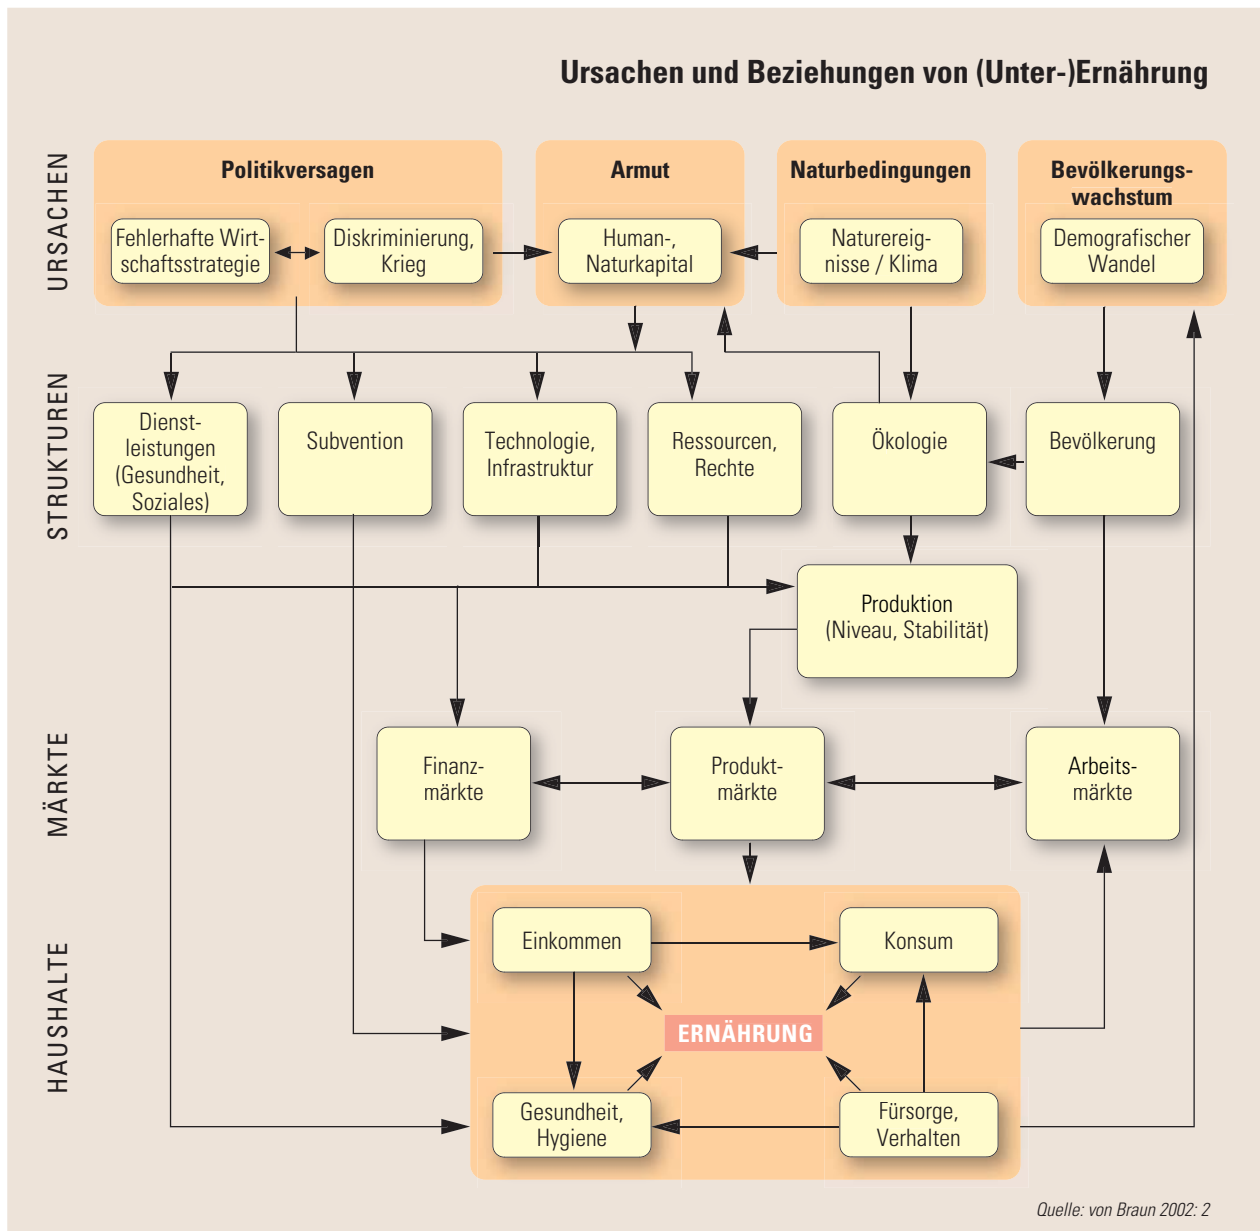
Ursachen und Beziehungen von (Unter-)Ernährung

URSACHEN

Politikversagen

Fehlerhafte Wirtschaftsstrategie

Diskriminierung, Krieg

Armut

Human-, Naturkapital

Naturbedingungen

Naturereignisse / Klima

Bevölkerungswachstum

Demografischer Wandel

STRUKTUREN

Dienstleistungen (Gesundheit, Soziales)

Subvention

Technologie, Infrastruktur

Ressourcen, Rechte

Ökologie

Bevölkerung

Produktion (Niveau, Stabilität)

MÄRKTE

Finanzmärkte

Produktmärkte

Arbeitsmärkte

HAUSHALTE

Einkommen

Konsum

ERNÄHRUNG

Gesundheit, Hygiene

Fürsorge, Verhalten

Quelle: von Braun 2002: 2